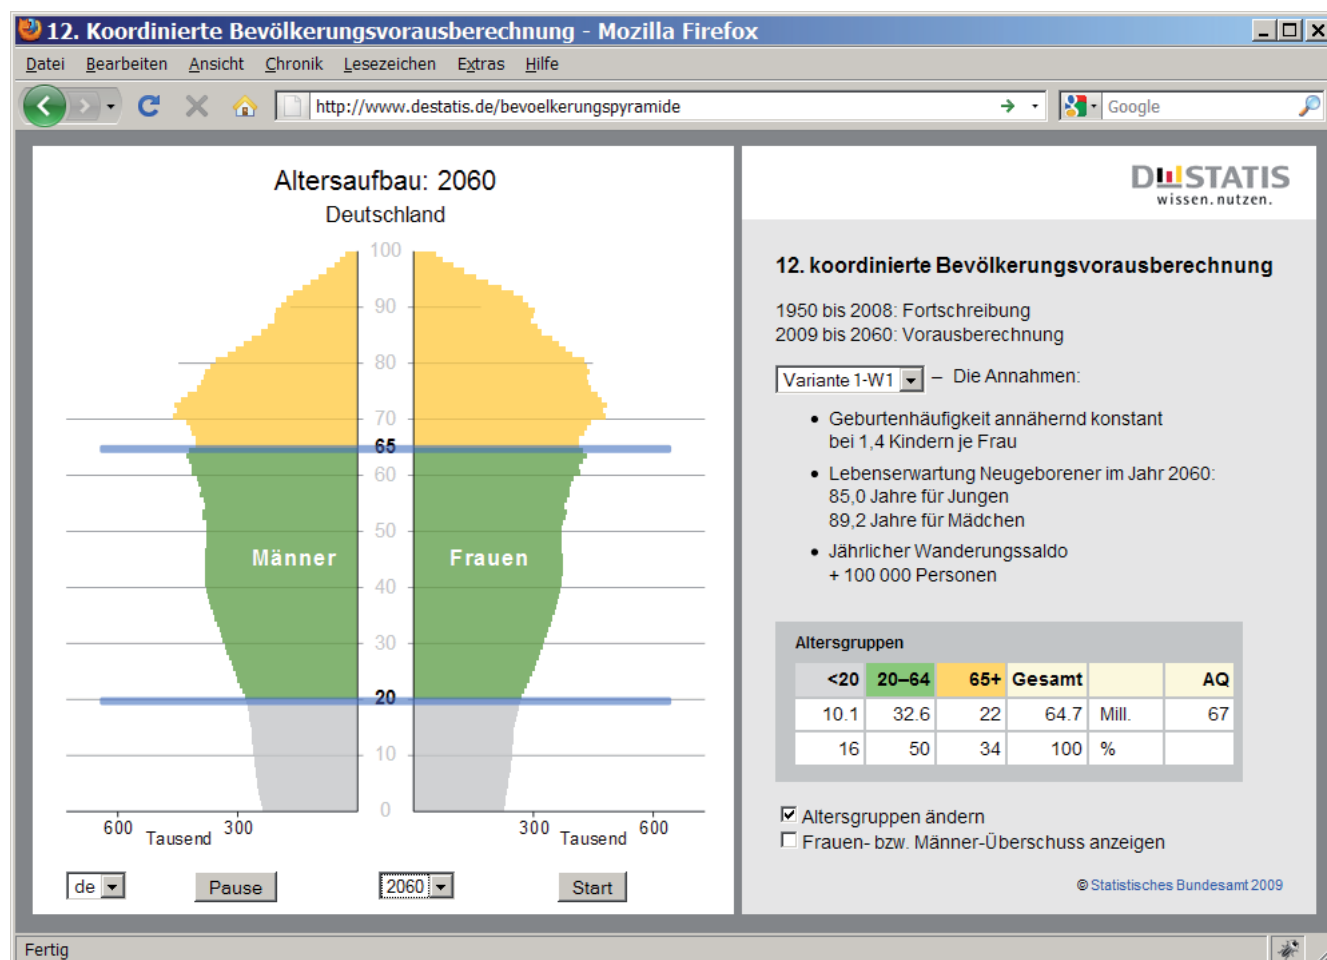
12. Koordinierte Bevölkerungsvorausberechnung - Mozilla Firefox

Datei Bearbeiten Ansicht Chronik Lesezeichen Extras Hilfe

http://www.destatis.de/bevoelkerungspyramide

Google

Altersaufbau: 2060
Deutschland

100
90
80
70
65
60
50
40
30
20
10
0

Männer
Frauen

600 Tausend 300
300 Tausend 600

de
Pause
2060
Start

DESTATIS
wissen.nutzen.

12. koordinierte Bevölkerungsvorausberechnung

1950 bis 2008: Fortschreibung
2009 bis 2060: Vorausberechnung

Variante 1-W1 – Die Annahmen:

• Geburtenhäufigkeit annähernd konstant bei 1,4 Kindern je Frau

• Lebenserwartung Neugeborener im Jahr 2060: 85,0 Jahre für Jungen 89,2 Jahre für Mädchen

• Jährlicher Wanderungssaldo + 100 000 Personen

Altersgruppen

| <20 | 20–64 | 65+ | Gesamt | | AQ |
|---|---|---|---|---|---|
| 10.1 | 32.6 | 22 | 64.7 | Mill. | 67 |
| 16 | 50 | 34 | 100 | % | |

Altersgruppen ändern
Frauen- bzw. Männer-Überschuss anzeigen

© Statistisches Bundesamt 2009

Fertig